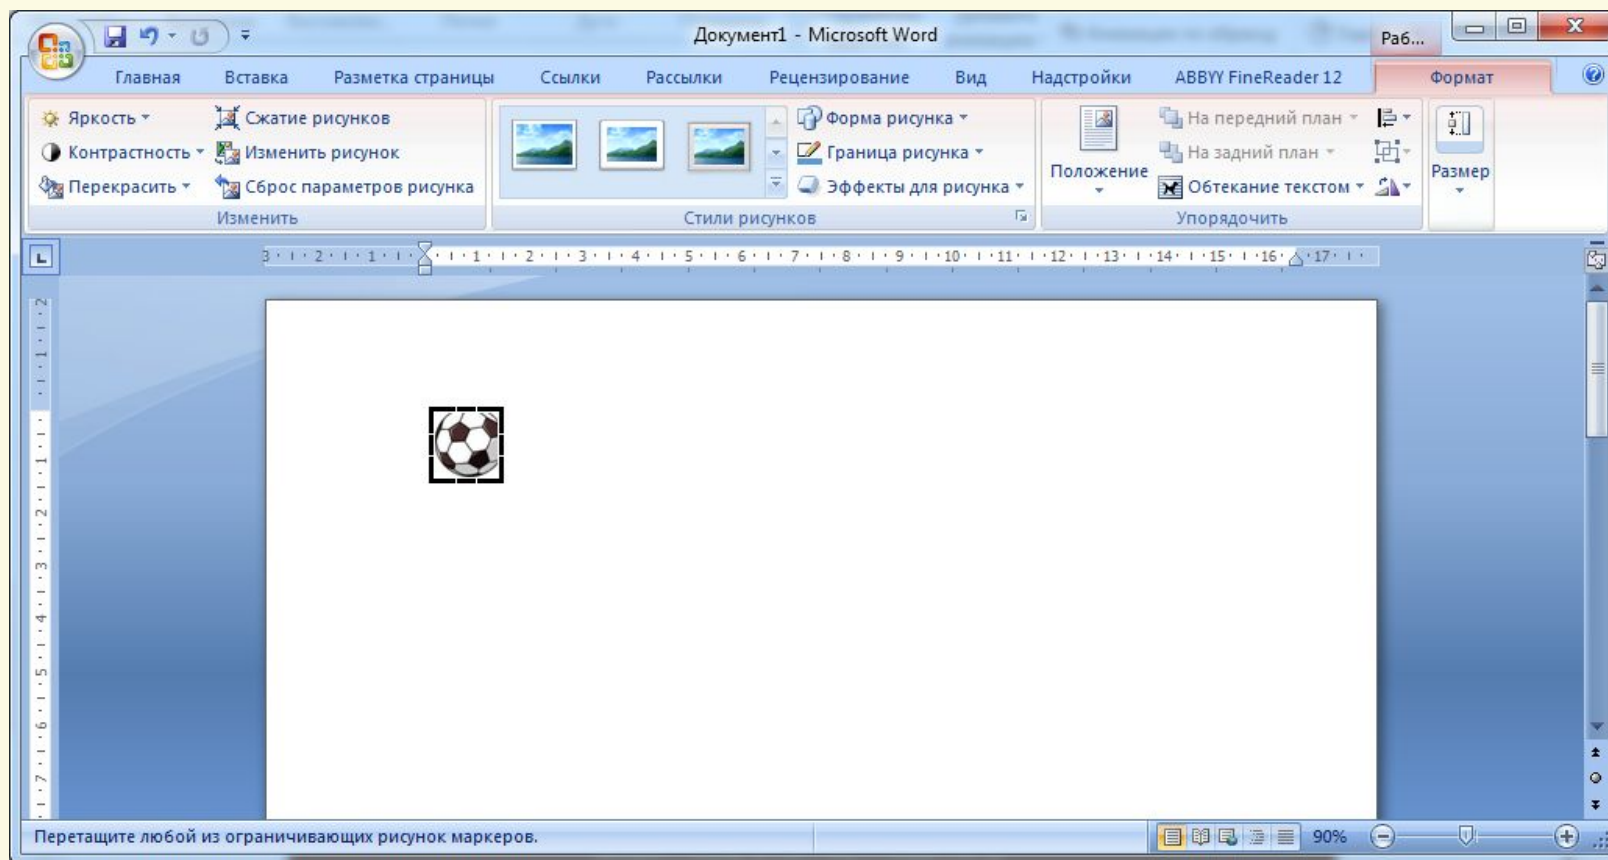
Документ1 - Microsoft Word

Раб...

Главная Вставка Разметка страницы Ссылки Рассылки Рецензирование Вид Надстройки ABBYY FineReader 12 Формат

Яркость
Контрастность
Перекрасить
Сжатие рисунков
Изменить рисунок
Сброс параметров рисунка
Изменить

Форма рисунка
Граница рисунка
Эффекты для рисунка
Стили рисунков

Положение
На передний план
На задний план
Обтекание текстом
Упорядочить

Размер

3 · 2 · 1 · 1 · 2 · 3 · 4 · 5 · 6 · 7 · 8 · 9 · 10 · 11 · 12 · 13 · 14 · 15 · 16 · 17

Перетащите любой из ограничивающих рисунок маркеров.

90%